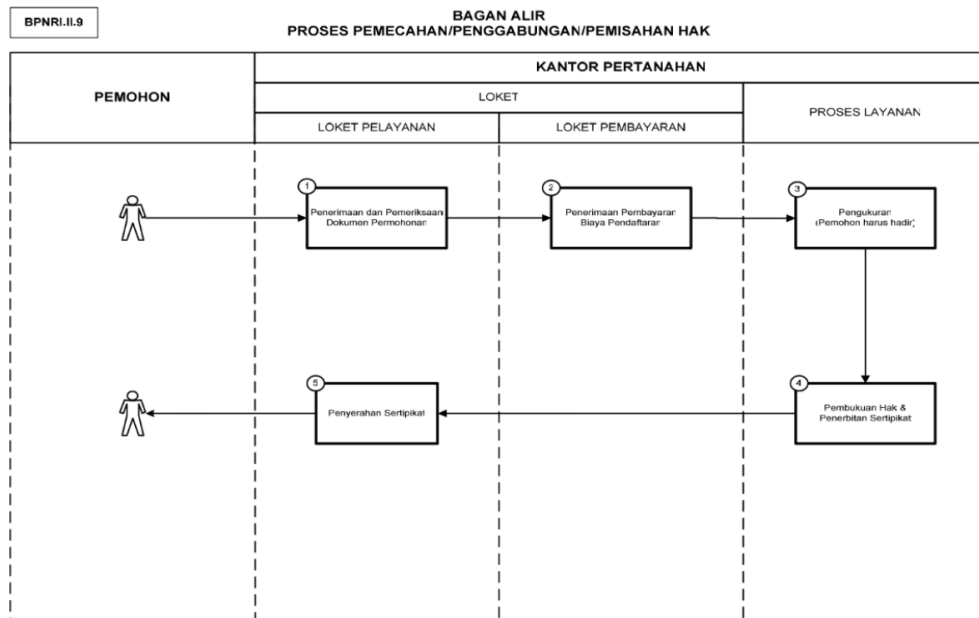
BPNRI.II.9

BAGAN ALIR
PROSES PEMECAHAN/PENGGABUNGAN/PEMISAHAN HAK

| PEMOHON | KANTOR PERTANAHAN | | |
|---|---|---|---|
| | LOKET | | PROSES LAYANAN |
| | LOKET PELAYANAN | LOKET PEMBAYARAN | |

1 Penerimaan dan Pemeriksaan Dokumen Permohonan

2 Penerimaan Pembayaran Biaya Pendaftaran

3 Pengukuran (Pemohon harus hadir)

4 Pembukuan Hak & Penerbitan Sertipikat

5 Penyerahan Sertipikat